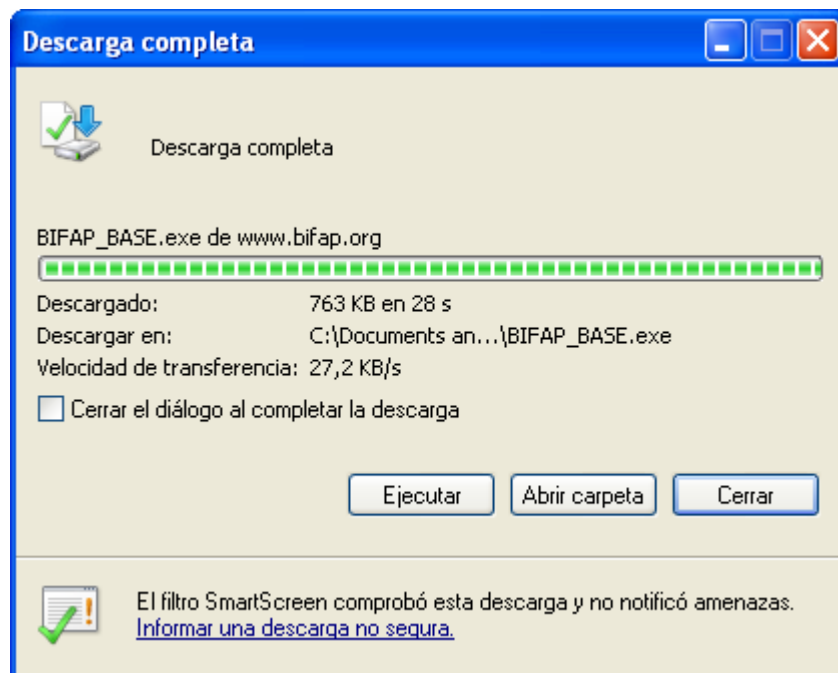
Descarga completa

Descarga completa

BIFAP_BASE.exe de www.bifap.org

Descargado: 763 KB en 28 s
Descargar en: C:\Documents an...\BIFAP_BASE.exe
Velocidad de transferencia: 27,2 KB/s

Cerrar el diálogo al completar la descarga

Ejecutar
Abrir carpeta
Cerrar

El filtro SmartScreen comprobó esta descarga y no notificó amenazas.
Informar una descarga no segura.